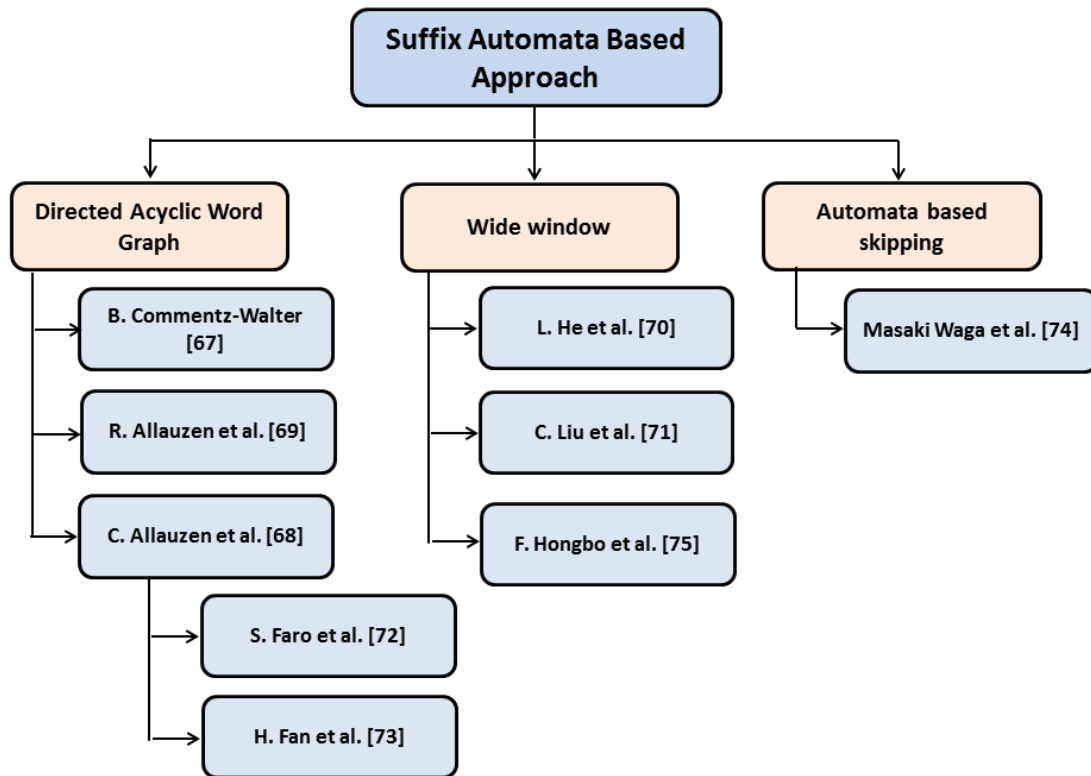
Suffix Automata Based Approach

Directed Acyclic Word Graph

B. Commentz-Walter [67]

R. Allauzen et al. [69]

C. Allauzen et al. [68]

S. Faro et al. [72]

H. Fan et al. [73]

Wide window

L. He et al. [70]

C. Liu et al. [71]

F. Hongbo et al. [75]

Automata based skipping

Masaki Waga et al. [74]